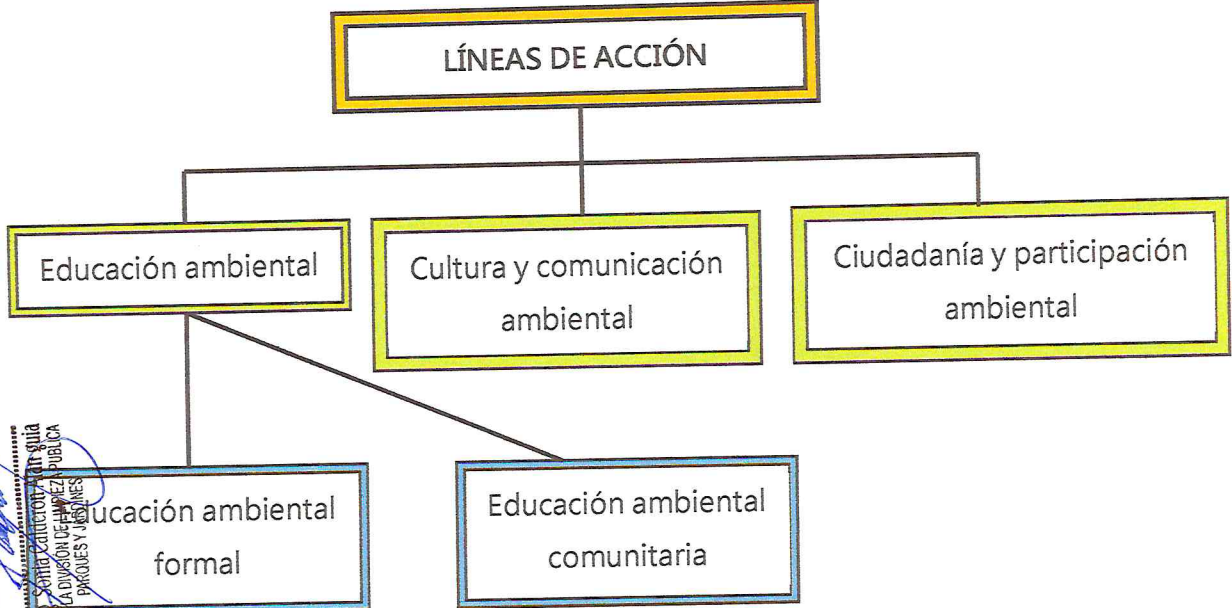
LÍNEAS DE ACCIÓN

Educación ambiental

Cultura y comunicación ambiental

Ciudadanía y participación ambiental

Educación ambiental formal

Educación ambiental comunitaria

Sonia Calderón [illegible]
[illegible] DIVISIÓN DE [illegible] PÚBLICA
PARQUES Y J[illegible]